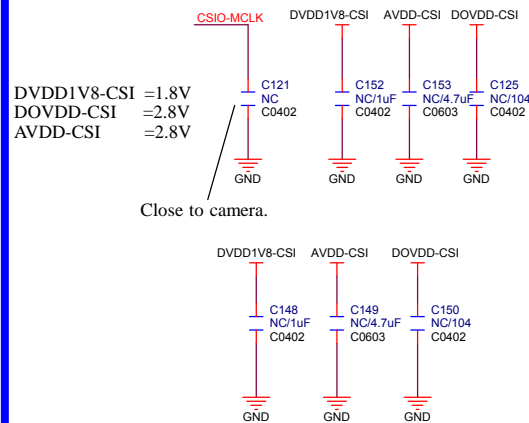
CSIO-MCLK

DVDD1V8-CSI AVDD-CSI DOVDD-CSI

DVDD1V8-CSI =1.8V
DOVDD-CSI =2.8V
AVDD-CSI =2.8V

C121
NC
C0402

C152
NC/1uF
C0402

C153
NC/4.7uF
C0603

C125
NC/104
C0402

GND GND GND GND

Close to camera.

DVDD1V8-CSI AVDD-CSI DOVDD-CSI

C148
NC/1uF
C0402

C149
NC/4.7uF
C0603

C150
NC/104
C0402

GND GND GND